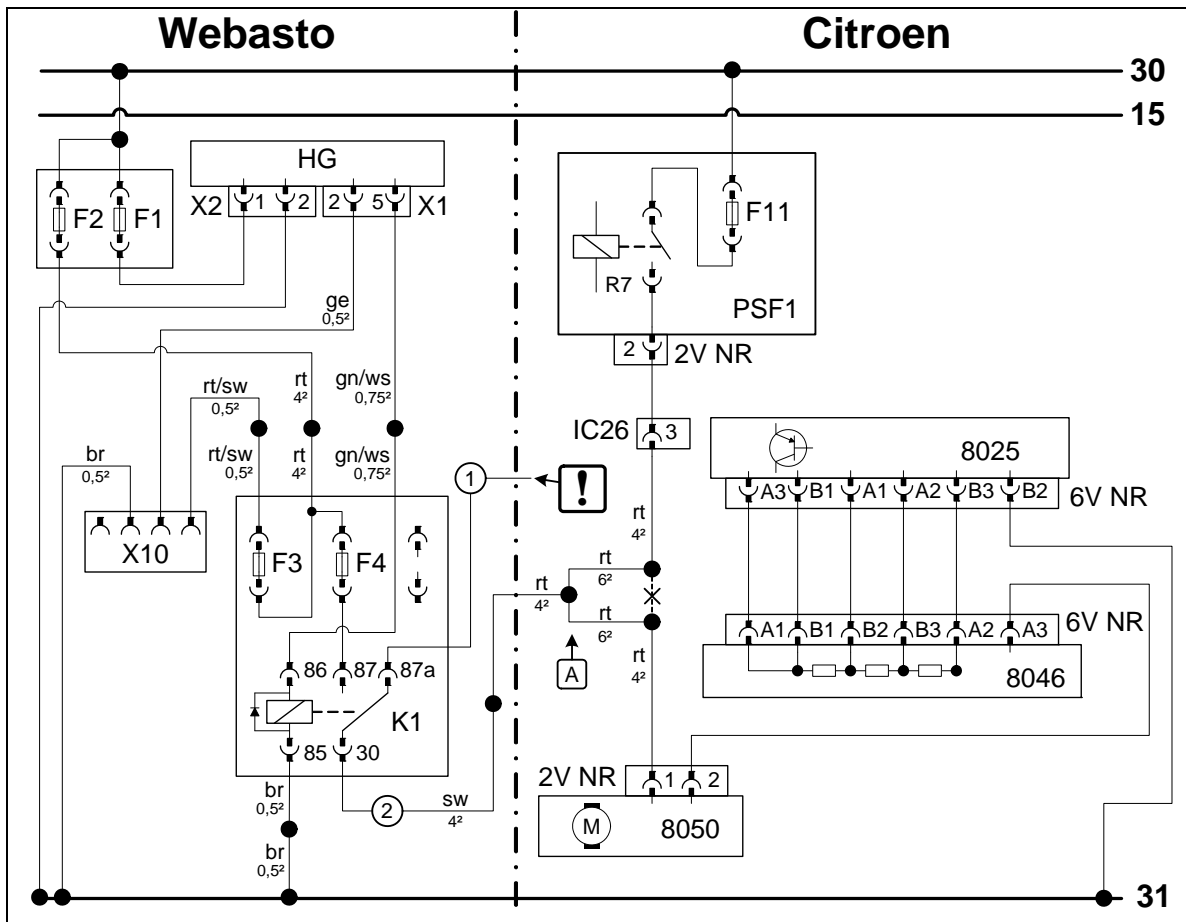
Webasto

Citroen

30

15

HG

X2 1 2

2 5 X1

F2 F1

F11

R7

PSF1

2 2V NR

ge
0,5²

rt/sw
0,5²

rt
4²

gn/ws
0,75²

rt/sw
0,5²

rt
4²

gn/ws
0,75²

br
0,5²

IC26 3

8025

A3 B1 A1 A2 B3 B2 6V NR

1

!

X10

F3 F4

rt
4²

rt
6²

rt
4²

rt
6²

A

rt
4²

A1 B1 B2 B3 A2 A3 6V NR

8046

86 87 87a

K1

85 30

br
0,5²

2

sw
4²

br
0,5²

2V NR 1 2

M

8050

31